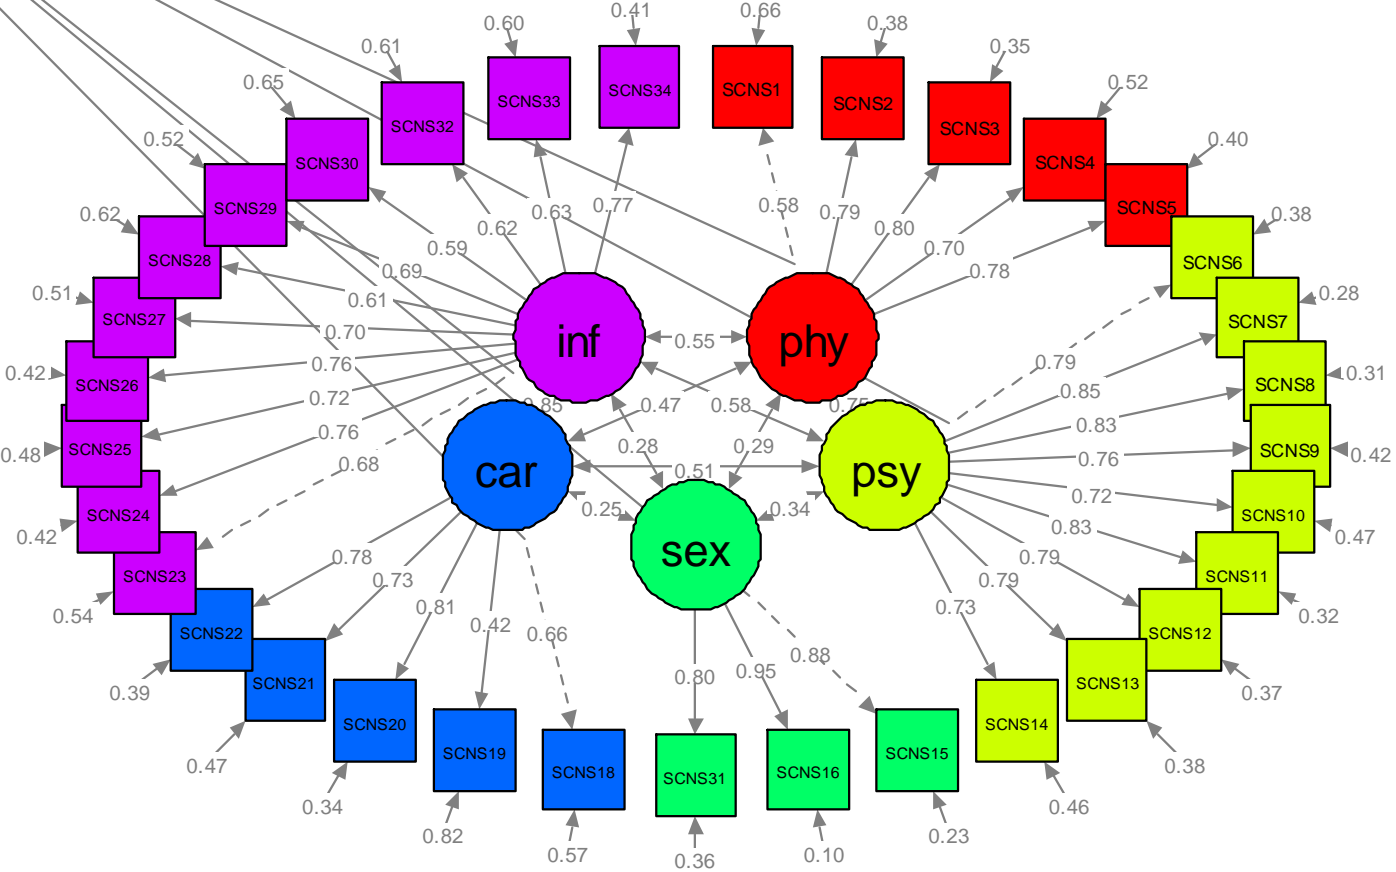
0.61
0.60
0.41
0.66
0.38
0.35
0.52
0.65
0.40
0.52
0.38
0.62
0.28
0.51
0.31
0.42
0.48
0.42
0.42
0.47
0.54
0.32
0.39
0.37
0.47
0.38
0.34
0.46
0.82
0.23
0.57
0.10
0.36

SCNS33
SCNS34
SCNS1
SCNS2
SCNS32
SCNS3
SCNS30
SCNS4
SCNS29
SCNS5
SCNS28
SCNS6
SCNS27
SCNS7
SCNS26
SCNS8
SCNS25
SCNS9
SCNS24
SCNS10
SCNS23
SCNS11
SCNS22
SCNS12
SCNS21
SCNS13
SCNS20
SCNS14
SCNS19
SCNS18
SCNS31
SCNS16
SCNS15

0.59
0.62
0.63
0.77
0.58
0.79
0.80
0.70
0.78
0.69
0.61
0.70
0.76
0.72
0.76
0.68
0.85
0.75
0.79
0.85
0.83
0.76
0.72
0.83
0.79
0.79
0.73
0.78
0.73
0.81
0.42
0.66
0.80
0.95
0.88

inf
phy
car
psy
sex

0.55
0.47
0.58
0.28
0.29
0.51
0.25
0.34